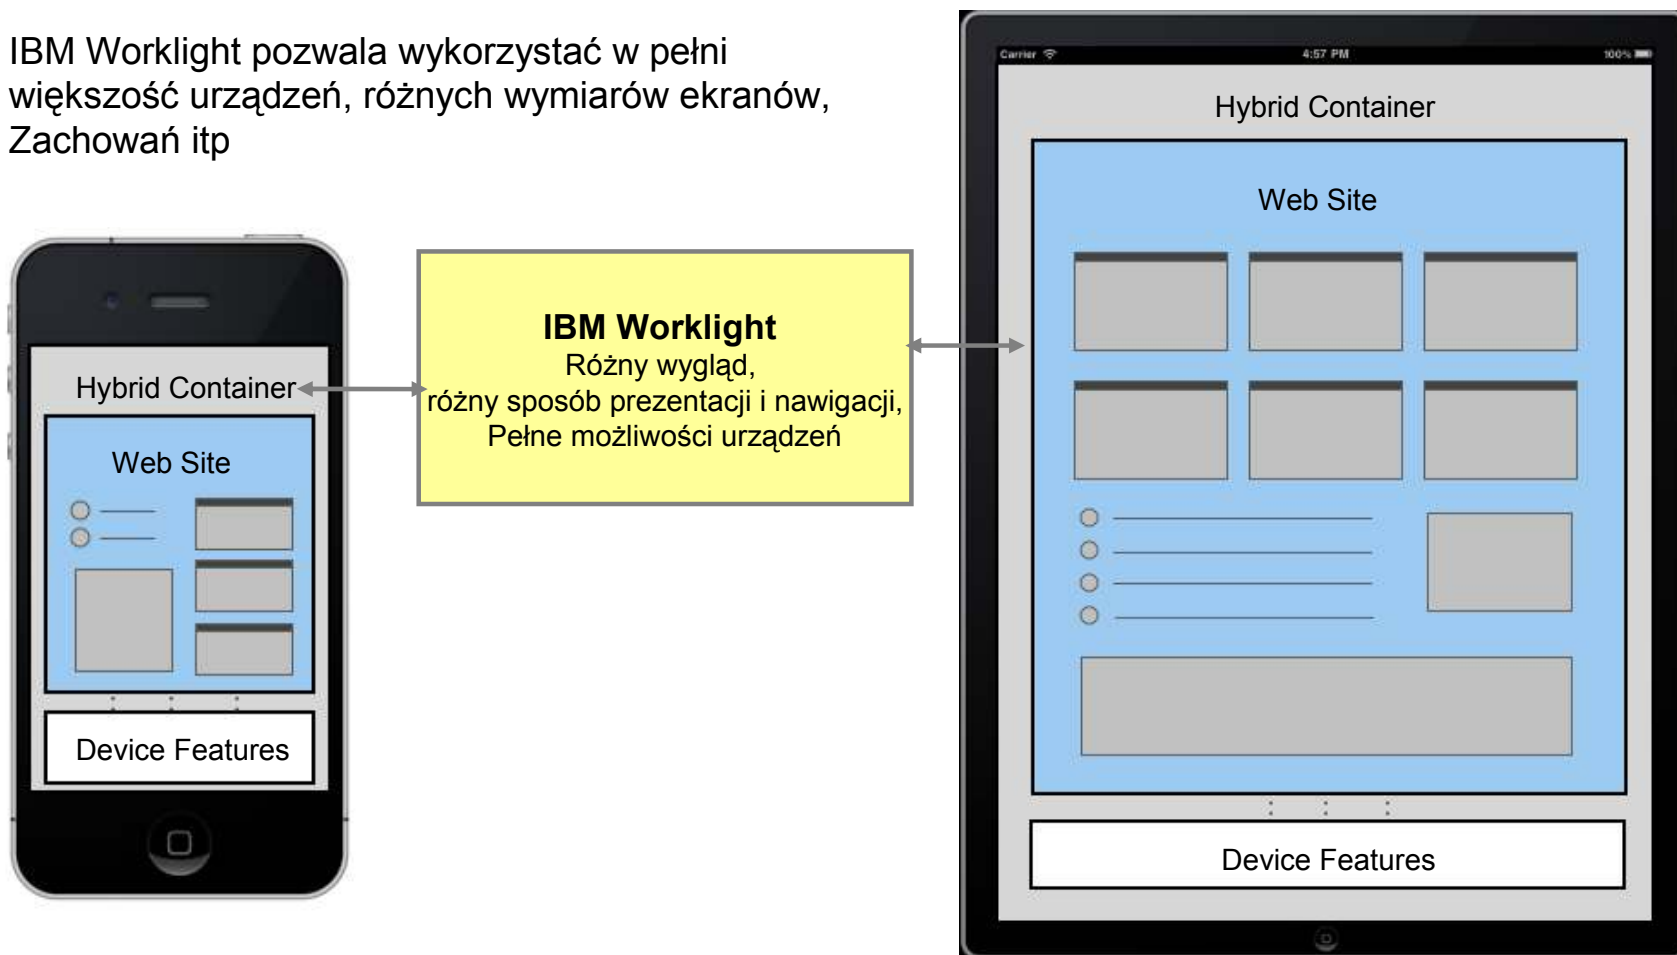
IBM Worklight pozwala wykorzystać w pełni większość urządzeń, różnych wymiarów ekranów, Zachowań itp

Hybrid Container

Web Site

Device Features

**IBM Worklight**
Różny wygląd,
różny sposób prezentacji i nawigacji,
Pełne możliwości urządzeń

Carrier
4:57 PM
100%

Hybrid Container

Web Site

Device Features